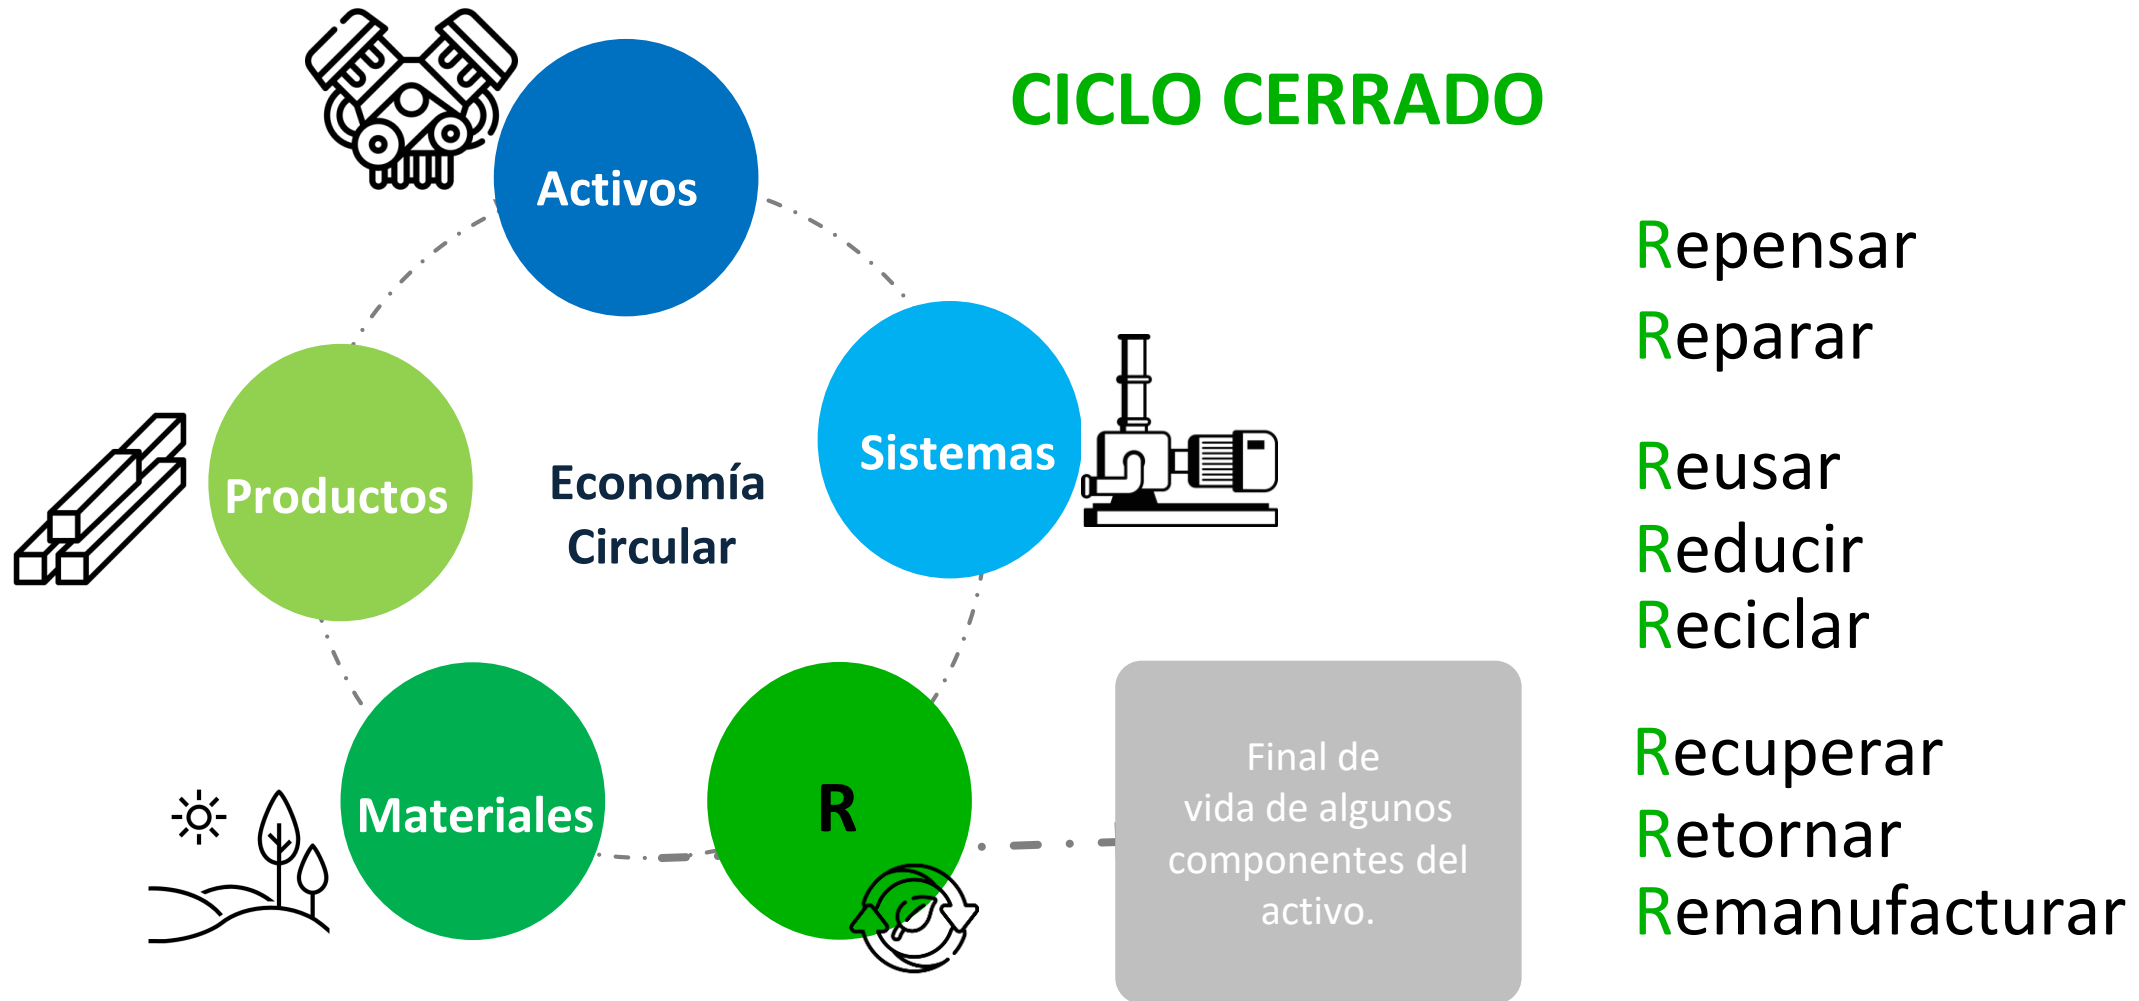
CICLO CERRADO

Activos

Sistemas

Productos

Economía Circular

Materiales

R

Final de vida de algunos componentes del activo.

Repensar
Reparar

Reusar
Reducir
Reciclar

Recuperar
Retornar
Remanufacturar